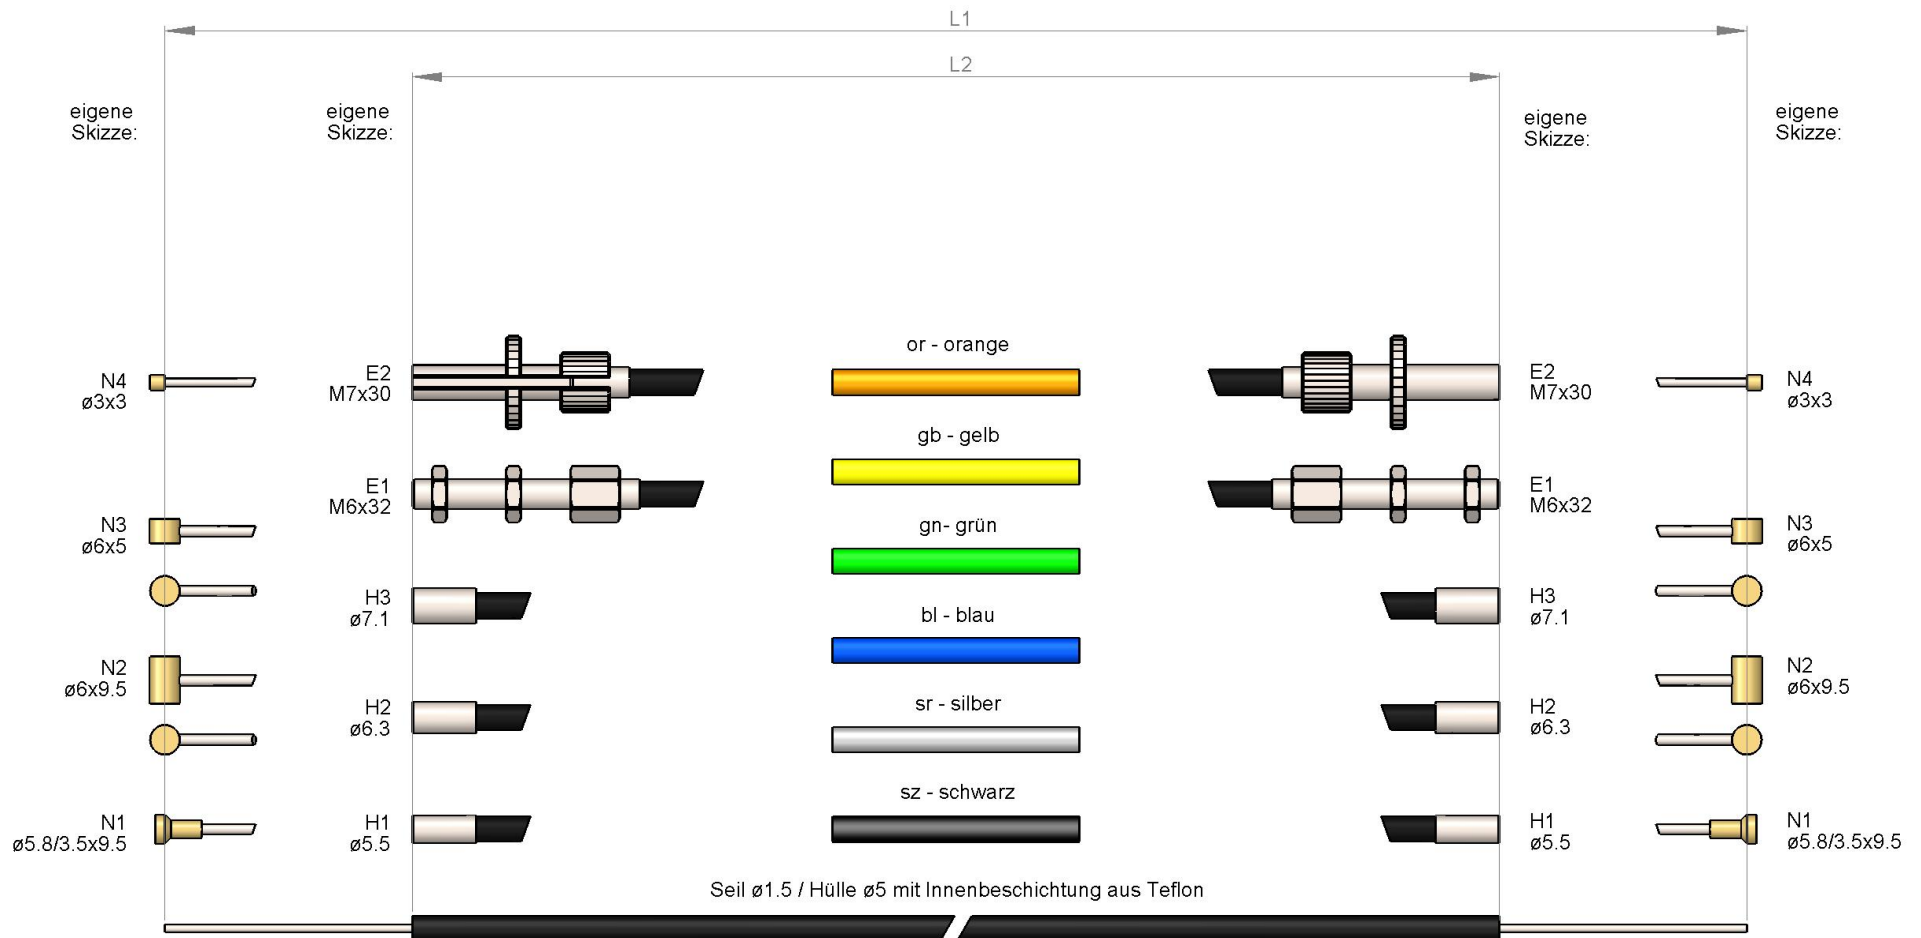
L1

L2

eigene Skizze:

eigene Skizze:

eigene Skizze:

eigene Skizze:

or - orange

N4
ø3x3

E2
M7x30

E2
M7x30

N4
ø3x3

gb - gelb

N3
ø6x5

E1
M6x32

E1
M6x32

N3
ø6x5

gn- grün

H3
ø7.1

H3
ø7.1

bl - blau

N2
ø6x9.5

N2
ø6x9.5

sr - silber

H2
ø6.3

H2
ø6.3

sz - schwarz

N1
ø5.8/3.5x9.5

H1
ø5.5

H1
ø5.5

N1
ø5.8/3.5x9.5

Seil ø1.5 / Hülle ø5 mit Innenbeschichtung aus Teflon